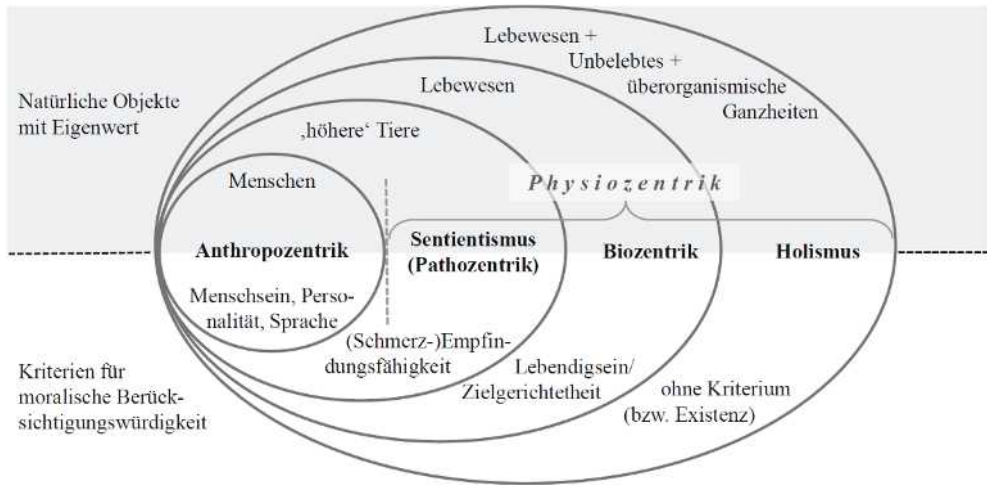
Lebewesen + Unbelebtes + überorganismische Ganzheiten

Natürliche Objekte mit Eigenwert

Lebewesen

‚höhere' Tiere

Menschen

Physiozentrik

Anthropozentrik

Sentientismus (Pathozentrik)

Biozentrik

Holismus

Menschsein, Personalität, Sprache

(Schmerz-)Empfindungsfähigkeit

Lebendigsein/ Zielgerichtetheit

ohne Kriterium (bzw. Existenz)

Kriterien für moralische Berücksichtigungswürdigkeit